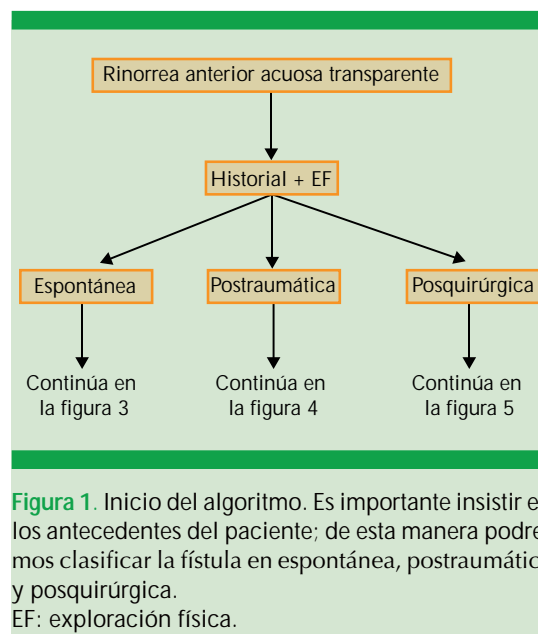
Rinorrea anterior acuosa transparente

Historial + EF

Espontánea

Postraumática

Posquirúrgica

Continúa en la figura 3

Continúa en la figura 4

Continúa en la figura 5

Figura 1. Inicio del algoritmo. Es importante insistir e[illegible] los antecedentes del paciente; de esta manera podre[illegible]mos clasificar la fístula en espontánea, postraumátic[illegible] y posquirúrgica.
EF: exploración física.